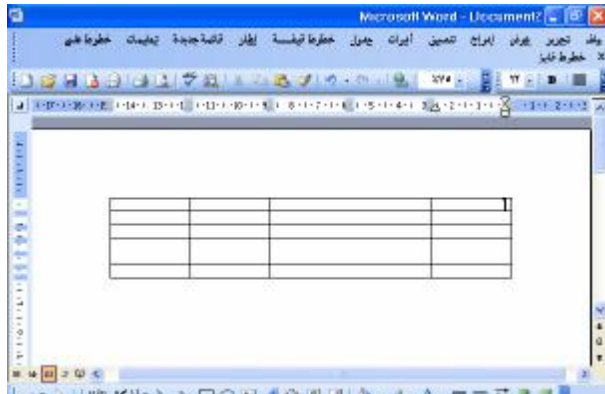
Microsoft Word - Document2

ملف تحرير عرض إدراج تنسيق أدوات جدول خطوط ليفسة إطار قائمة جديدة تعليمات خطوط طبي

خطوط عامة ×

1 · 2 · 1 · 3 · 1 · 4 · 1 · 5 · 1 · 6 · 1 · 7 · 1 · 8 · 1 · 9 · 1 · 10 · 1 · 11 · 1 · 12 · 1 · 13 · 1 · 14 · 1 · 15 · 1 · 16 · 1 · 17

| | | | |
|---|---|---|---|
| | | | |
| | | | |
| | | | |
| | | | |
| | | | |